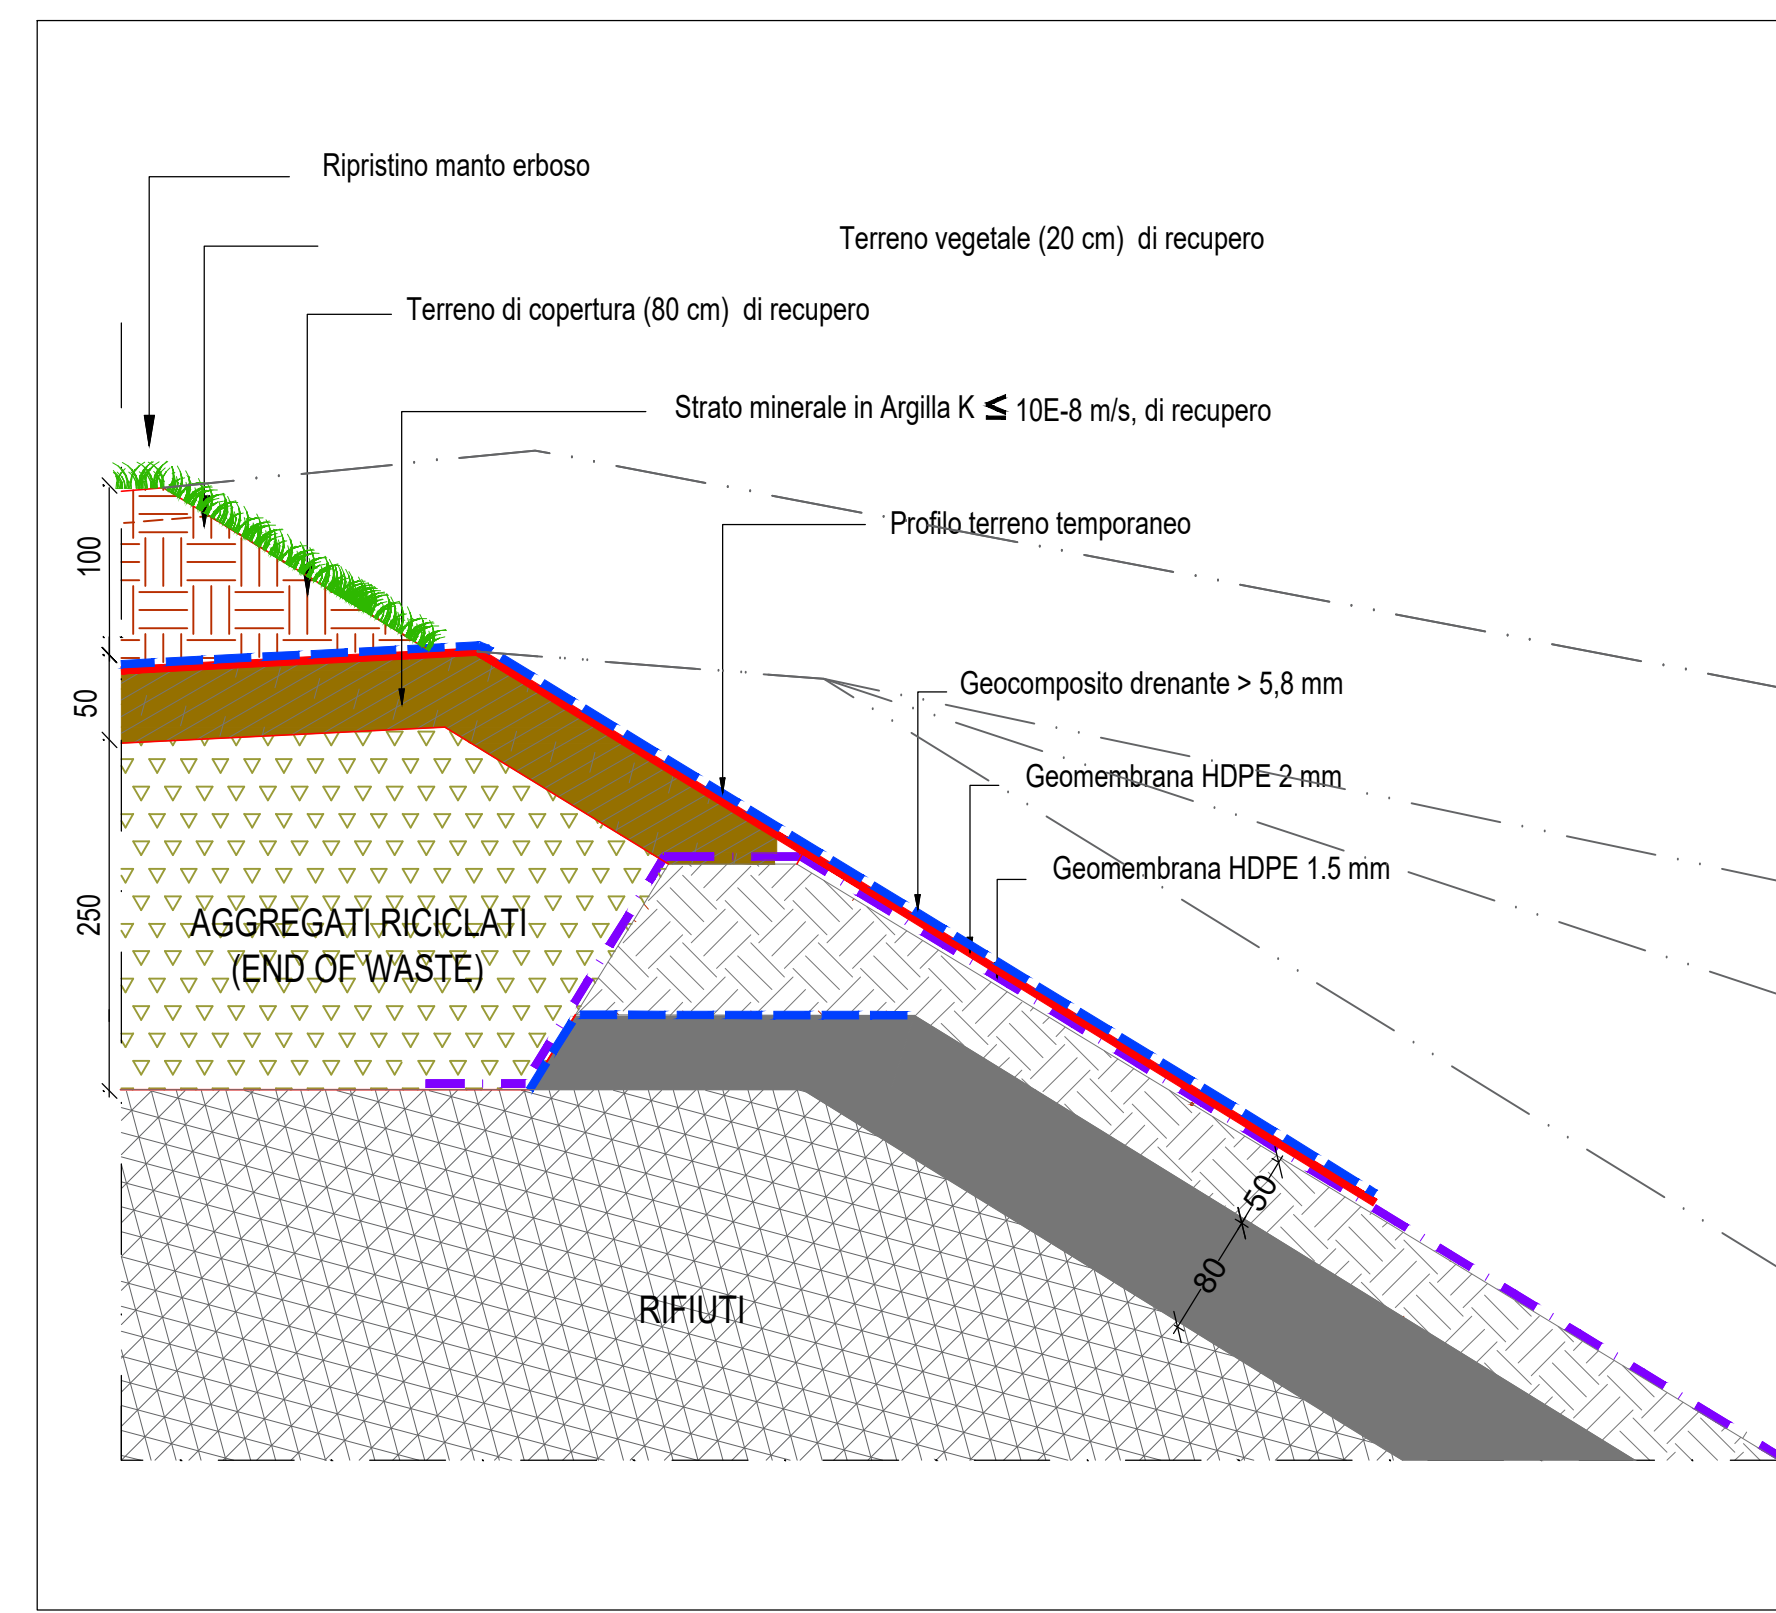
Ripristino manto erboso

Terreno vegetale (20 cm) di recupero

Terreno di copertura (80 cm) di recupero

Strato minerale in Argilla K $\leq$ 10E-8 m/s, di recupero

Profilo terreno temporaneo

Geocomposito drenante > 5,8 mm

Geomembrana HDPE 2 mm

Geomembrana HDPE 1.5 mm

100

50

250

AGGREGATI RICICLATI (END OF WASTE)

RIFIUTI

50

80